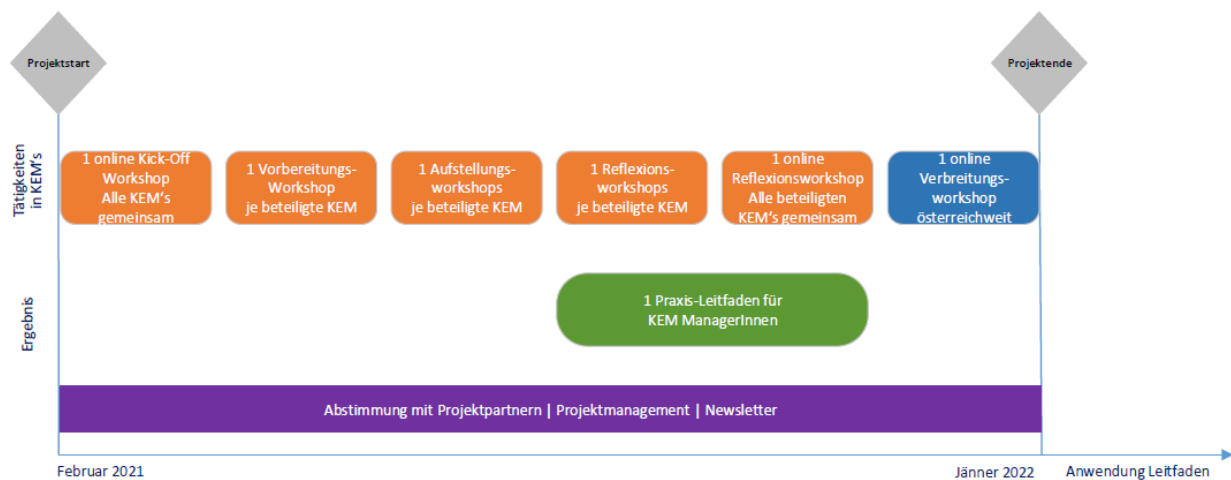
Projektstart

Projektende

Tätigkeiten in KEM's

1 online Kick-Off Workshop Alle KEM's gemeinsam

1 Vorbereitungs-Workshop je beteiligte KEM

1 Aufstellungsworkshops je beteiligte KEM

1 Reflexionsworkshops je beteiligte KEM

1 online Reflexionsworkshop Alle beteiligten KEM's gemeinsam

1 online Verbreitungsworkshop österreichweit

Ergebnis

1 Praxis-Leitfaden für KEM ManagerInnen

Abstimmung mit Projektpartnern | Projektmanagement | Newsletter

Februar 2021

Jänner 2022

Anwendung Leitfaden